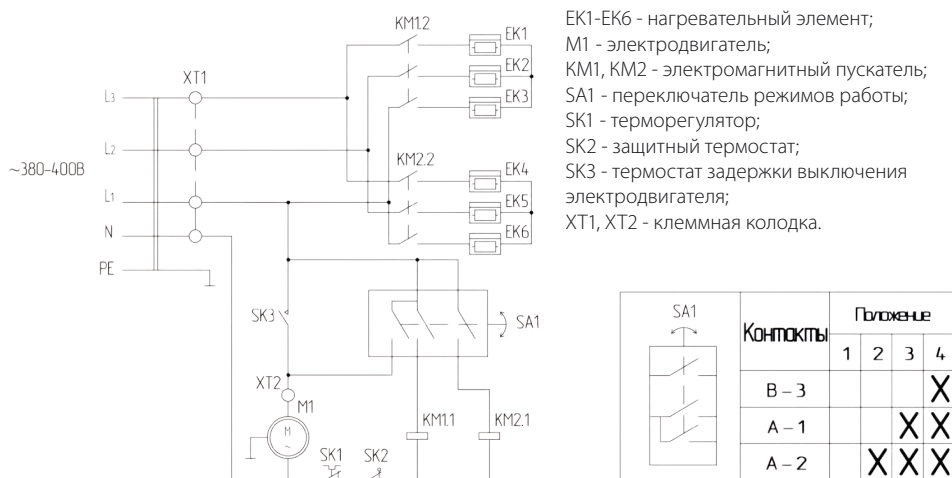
KM1.2
EK1
EK2
EK3
XT1
L3
L2
~380-400В
KM2.2
EK4
L1
EK5
N
EK6
PE
SK3
SA1
XT2
M1
M
KM1.1
KM2.1
SK1
SK2

ЕК1-ЕК6 - нагревательный элемент;
М1 - электродвигатель;
КМ1, КМ2 - электромагнитный пускатель;
SA1 - переключатель режимов работы;
SK1 - терморегулятор;
SK2 - защитный термостат;
SK3 - термостат задержки выключения электродвигателя;
ХТ1, ХТ2 - клеммная колодка.

| SA1 | Контакты | Положение 1 | 2 | 3 | 4 |
|---|---|---|---|---|---|
| | В – 3 | | | | X |
| | А – 1 | | | X | X |
| | А – 2 | | X | X | X |